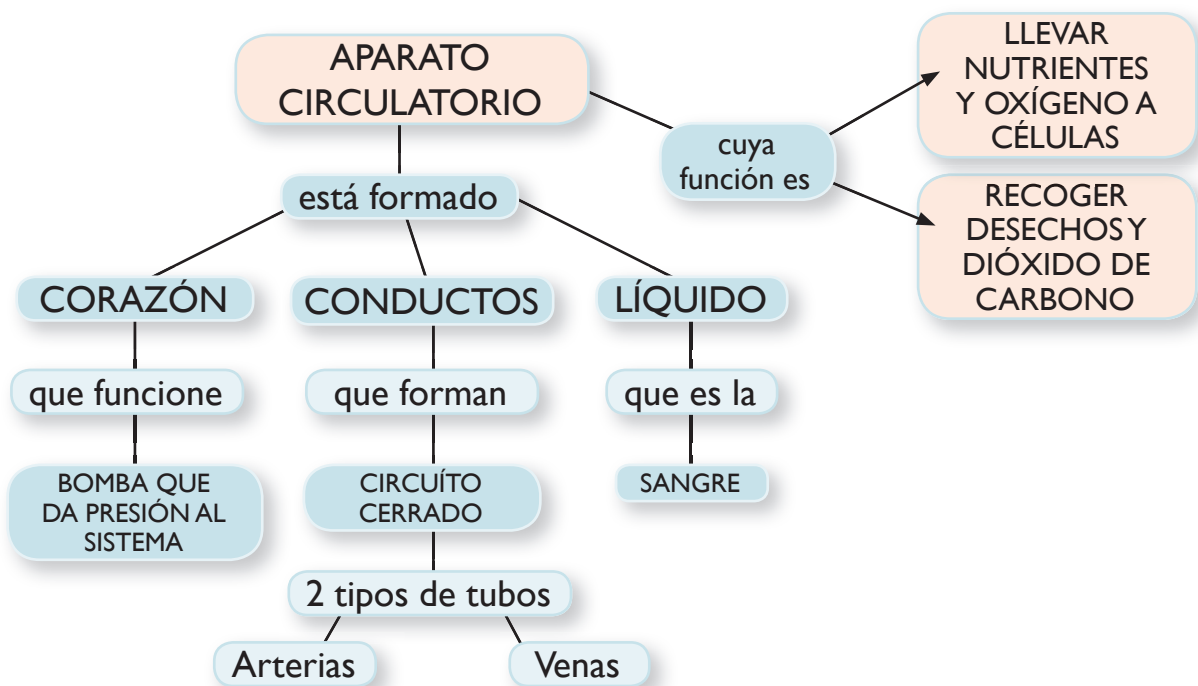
APARATO CIRCULATORIO

cuya función es

LLEVAR NUTRIENTES Y OXÍGENO A CÉLULAS

RECOGER DESECHOS Y DIÓXIDO DE CARBONO

está formado

CORAZÓN

que funcione

BOMBA QUE DA PRESIÓN AL SISTEMA

CONDUCTOS

que forman

CIRCUÍTO CERRADO

2 tipos de tubos

Arterias

Venas

LÍQUIDO

que es la

SANGRE